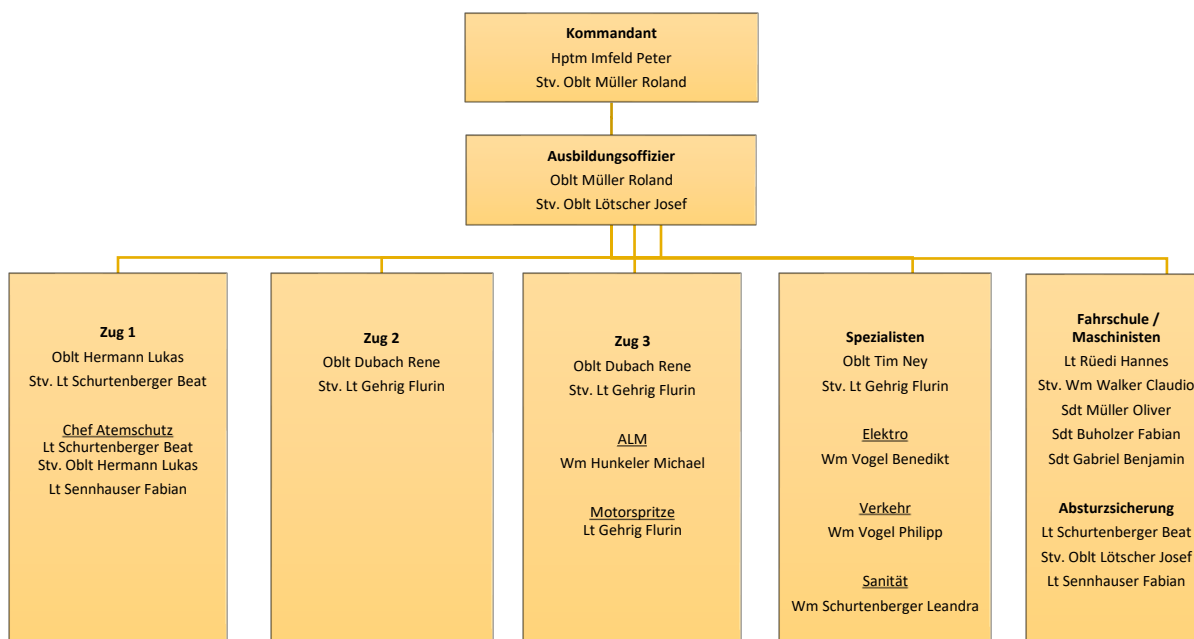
**Kommandant**
Hptm Imfeld Peter
Stv. Oblt Müller Roland

**Ausbildungsoffizier**
Oblt Müller Roland
Stv. Oblt Lötscher Josef

**Zug 1**
Oblt Hermann Lukas
Stv. Lt Schurtenberger Beat

Chef Atemschutz
Lt Schurtenberger Beat
Stv. Oblt Hermann Lukas
Lt Sennhauser Fabian

**Zug 2**
Oblt Dubach Rene
Stv. Lt Gehrig Flurin

**Zug 3**
Oblt Dubach Rene
Stv. Lt Gehrig Flurin

ALM
Wm Hunkeler Michael

Motorspritze
Lt Gehrig Flurin

**Spezialisten**
Oblt Tim Ney
Stv. Lt Gehrig Flurin

Elektro
Wm Vogel Benedikt

Verkehr
Wm Vogel Philipp

Sanität
Wm Schurtenberger Leandra

**Fahrschule / Maschinisten**
Lt Rüedi Hannes
Stv. Wm Walker Claudio
Sdt Müller Oliver
Sdt Buholzer Fabian
Sdt Gabriel Benjamin

**Absturzsicherung**
Lt Schurtenberger Beat
Stv. Oblt Lötscher Josef
Lt Sennhauser Fabian